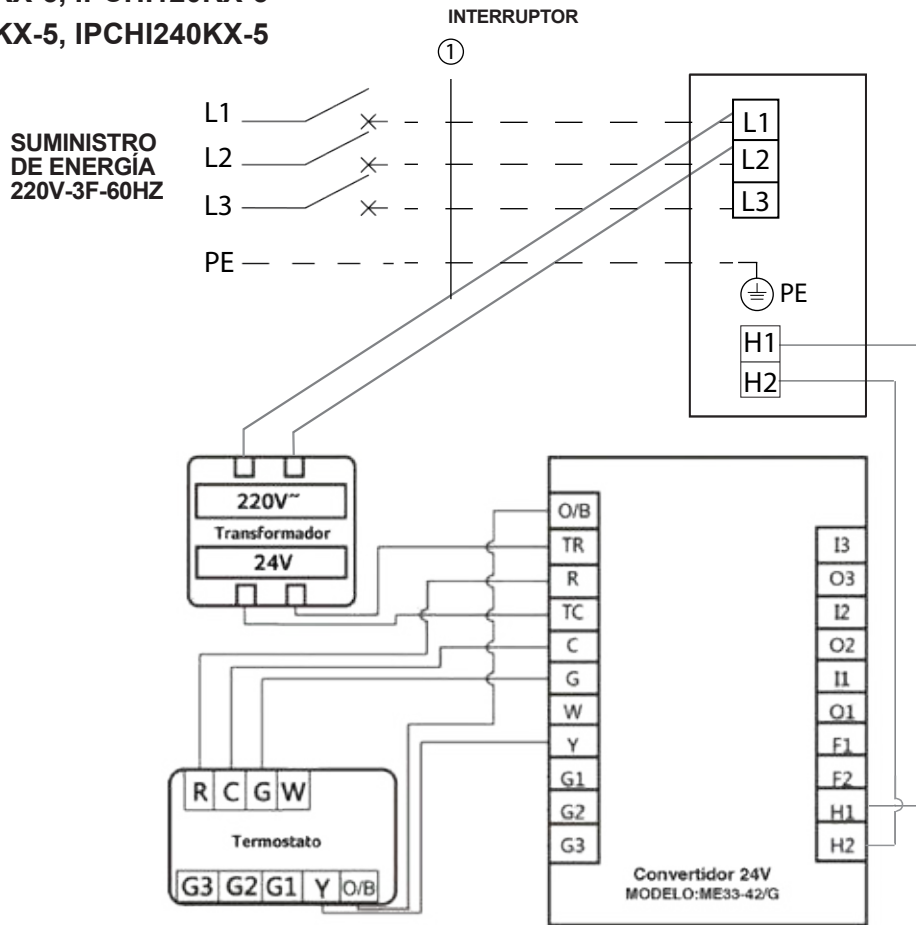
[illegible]KX-5, IPCHI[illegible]KX-5
KX-5, IPCHI240KX-5

INTERRUPTOR
①

SUMINISTRO DE ENERGÍA 220V-3F-60HZ

L1
L2
L3
PE

L1
L2
L3
PE
H1
H2

220V~
Transformador
24V

O/B
TR
R
TC
C
G
W
Y
G1
G2
G3

I3
O3
I2
O2
I1
O1
F1
F2
H1
H2

Convertidor 24V
MODELO:ME33-42/G

R C G W
Termostato
G3 G2 G1 Y O/B